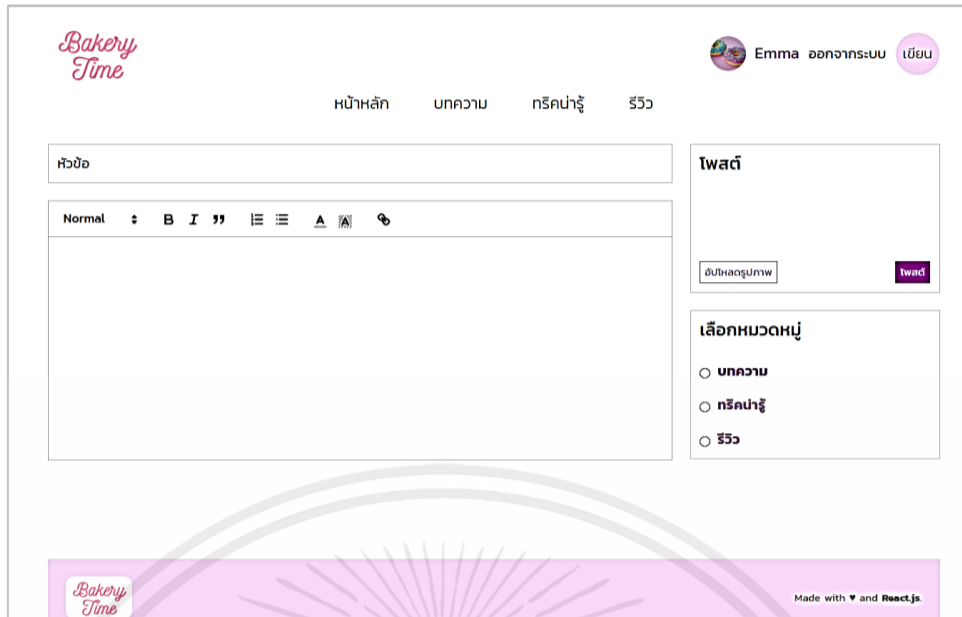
Bakery Time

Emma ออกจากระบบ เขียน

หน้าหลัก บทความ ทริคน่ารู้ รีวิว

หัวข้อ

Normal B I ❞

โพสต์

อัปโหลดรูปภาพ โพสต์

เลือกหมวดหมู่

บทความ

ทริคน่ารู้

รีวิว

Bakery Time

Made with ♥ and React.js.